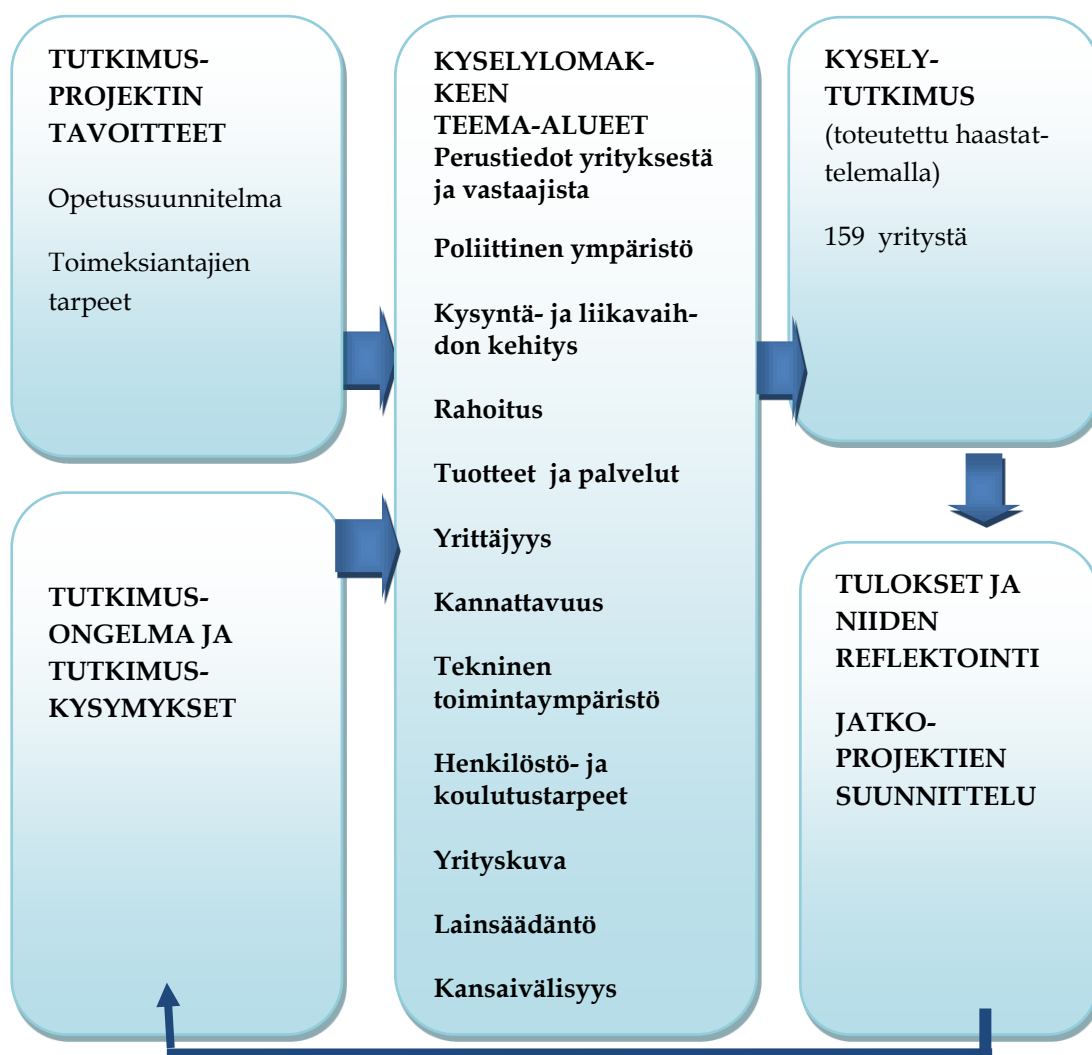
TUTKIMUSPROJEKTIN TAVOITTEET

Opetussuunnitelma

Toimeksiantajien tarpeet

TUTKIMUSONGELMA JA TUTKIMUSKYSYMYKSET

KYSELYLOMAKKEEN TEEMA-ALUEET
Perustiedot yrityksestä ja vastaajista

Poliittinen ympäristö

Kysyntä- ja liikavaihdon kehitys

Rahoitus

Tuotteet ja palvelut

Yrittäjyys

Kannattavuus

Tekninen toimintaympäristö

Henkilöstö- ja koulutustarpeet

Yrityskuva

Lainsäädäntö

Kansaivälisyys

KYSELYTUTKIMUS
(toteutettu haastattelemalla)

159 yritystä

TULOKSET JA NIIDEN REFLEKTOINTI

JATKOPROJEKTIEN SUUNNITTELU